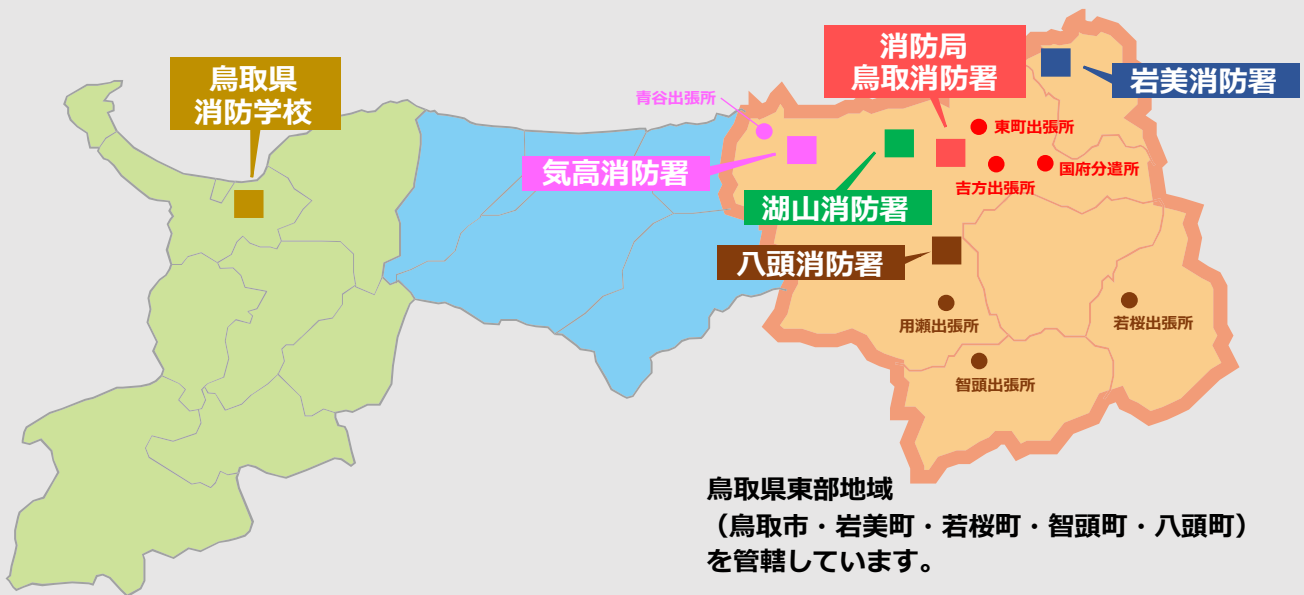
鳥取県
消防学校

青谷出張所

気高消防署

消防局
鳥取消防署

岩美消防署

東町出張所

国府分遣所

吉方出張所

湖山消防署

八頭消防署

用瀬出張所

若桜出張所

智頭出張所

鳥取県東部地域
（鳥取市・岩美町・若桜町・智頭町・八頭町）
を管轄しています。